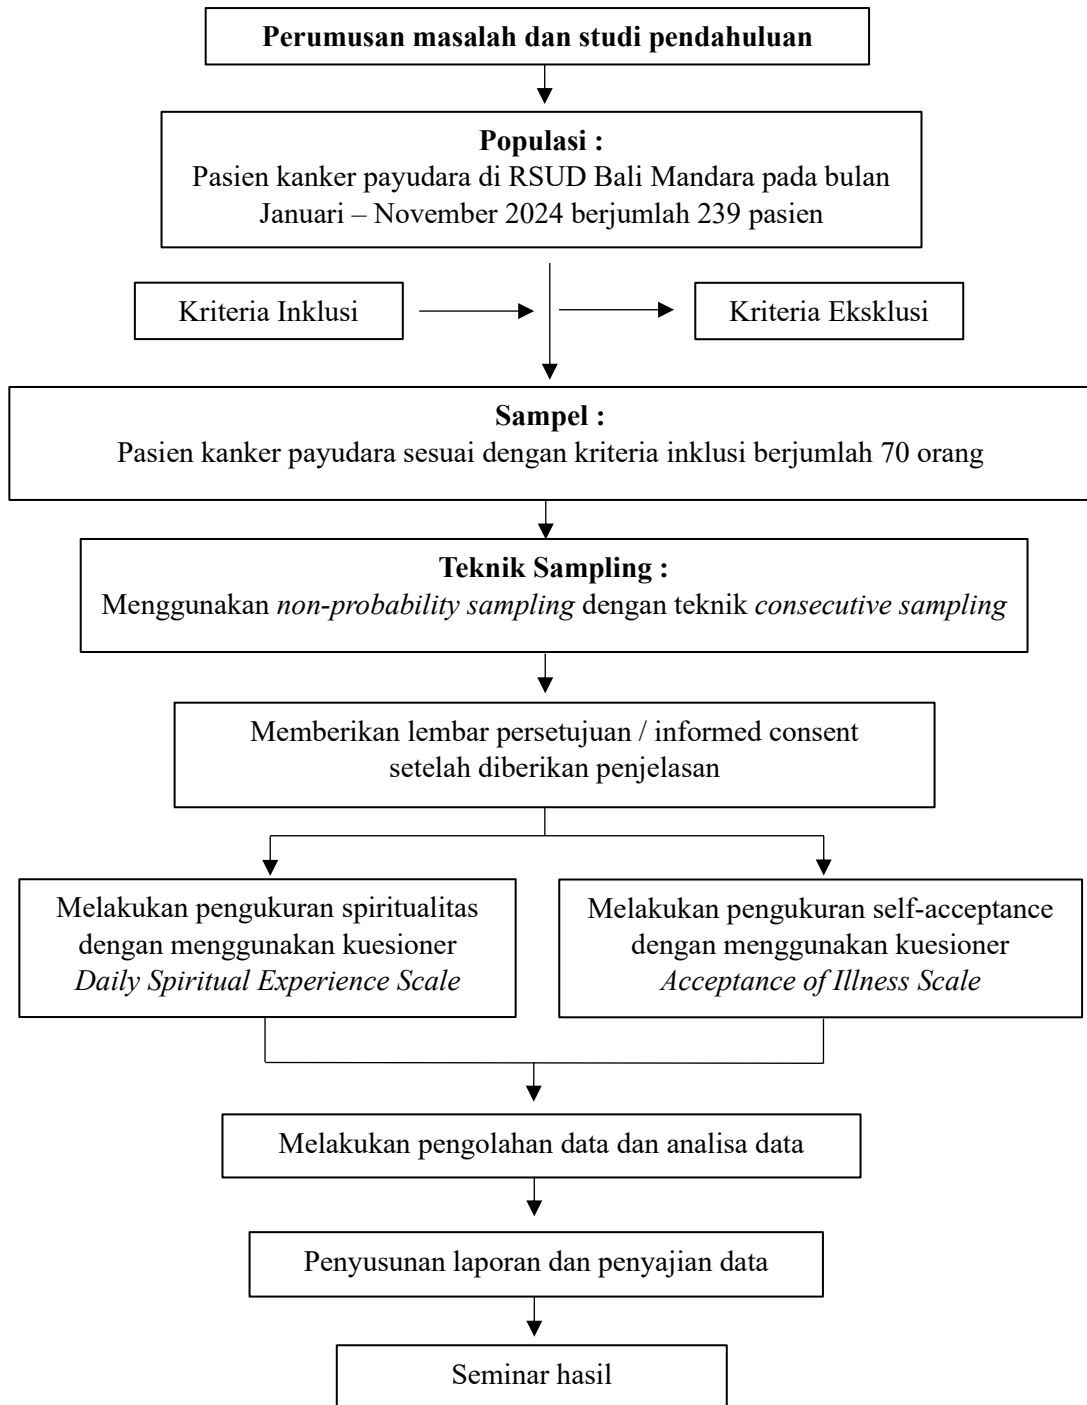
**Perumusan masalah dan studi pendahuluan**

**Populasi :**
Pasien kanker payudara di RSUD Bali Mandara pada bulan Januari – November 2024 berjumlah 239 pasien

Kriteria Inklusi

Kriteria Eksklusi

**Sampel :**
Pasien kanker payudara sesuai dengan kriteria inklusi berjumlah 70 orang

**Teknik Sampling :**
Menggunakan *non-probability sampling* dengan teknik *consecutive sampling*

Memberikan lembar persetujuan / informed consent setelah diberikan penjelasan

Melakukan pengukuran spiritualitas dengan menggunakan kuesioner *Daily Spiritual Experience Scale*

Melakukan pengukuran self-acceptance dengan menggunakan kuesioner *Acceptance of Illness Scale*

Melakukan pengolahan data dan analisa data

Penyusunan laporan dan penyajian data

Seminar hasil